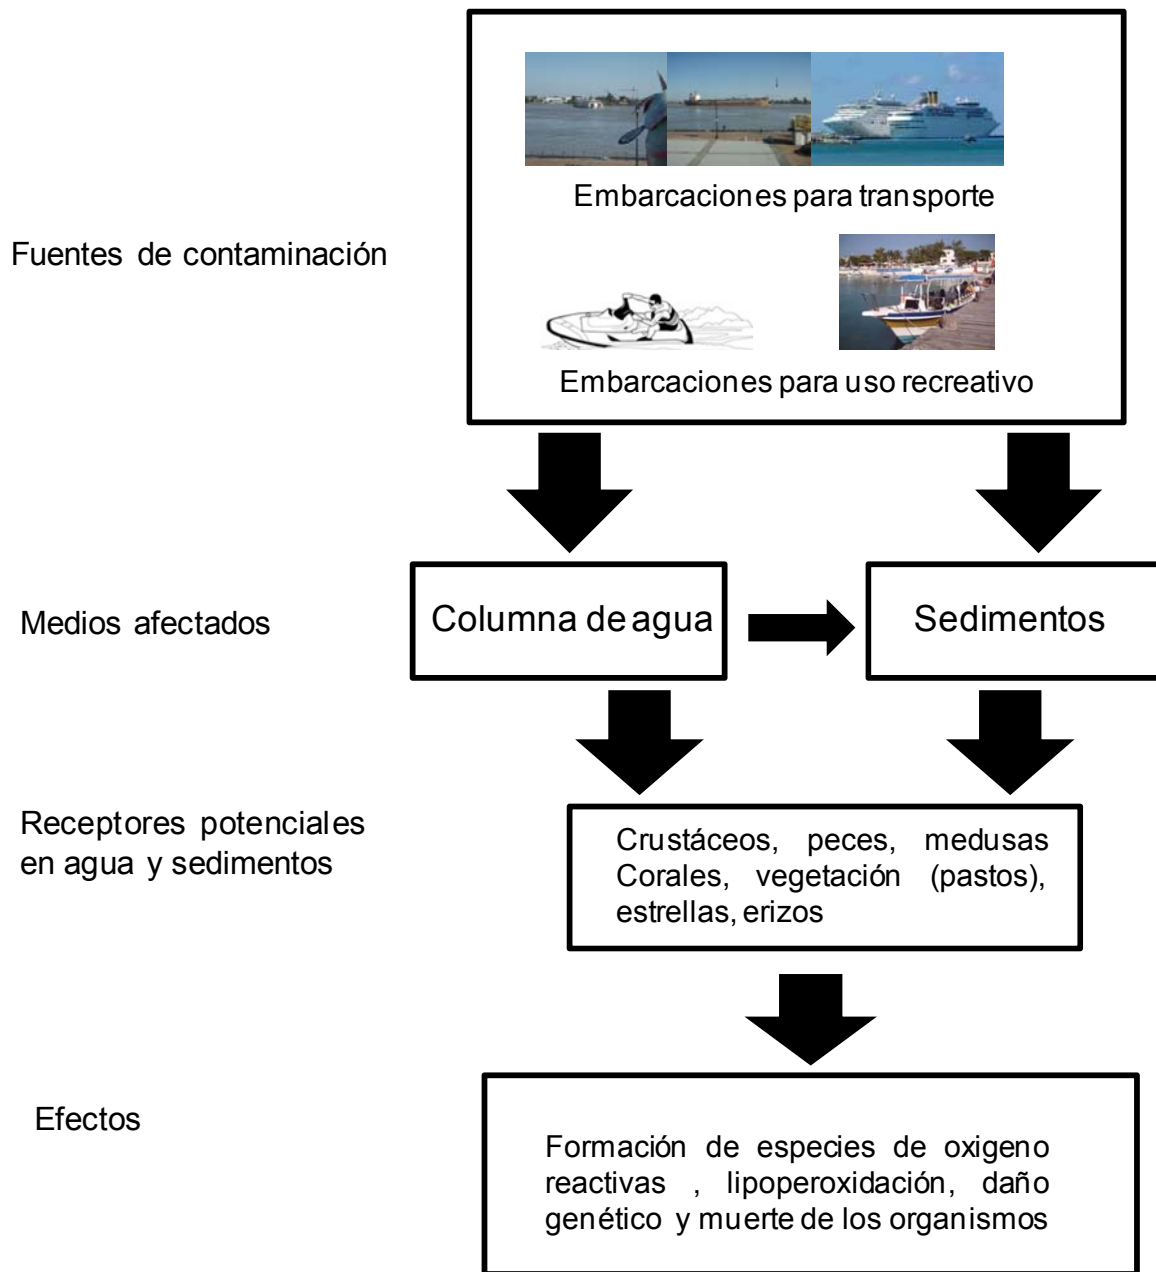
Fuentes de contaminación

Embarcaciones para transporte

Embarcaciones para uso recreativo

Medios afectados

Columna de agua

Sedimentos

Receptores potenciales en agua y sedimentos

Crustáceos, peces, medusas Corales, vegetación (pastos), estrellas, erizos

Efectos

Formación de especies de oxigeno reactivas , lipoperoxidación, daño genético y muerte de los organismos